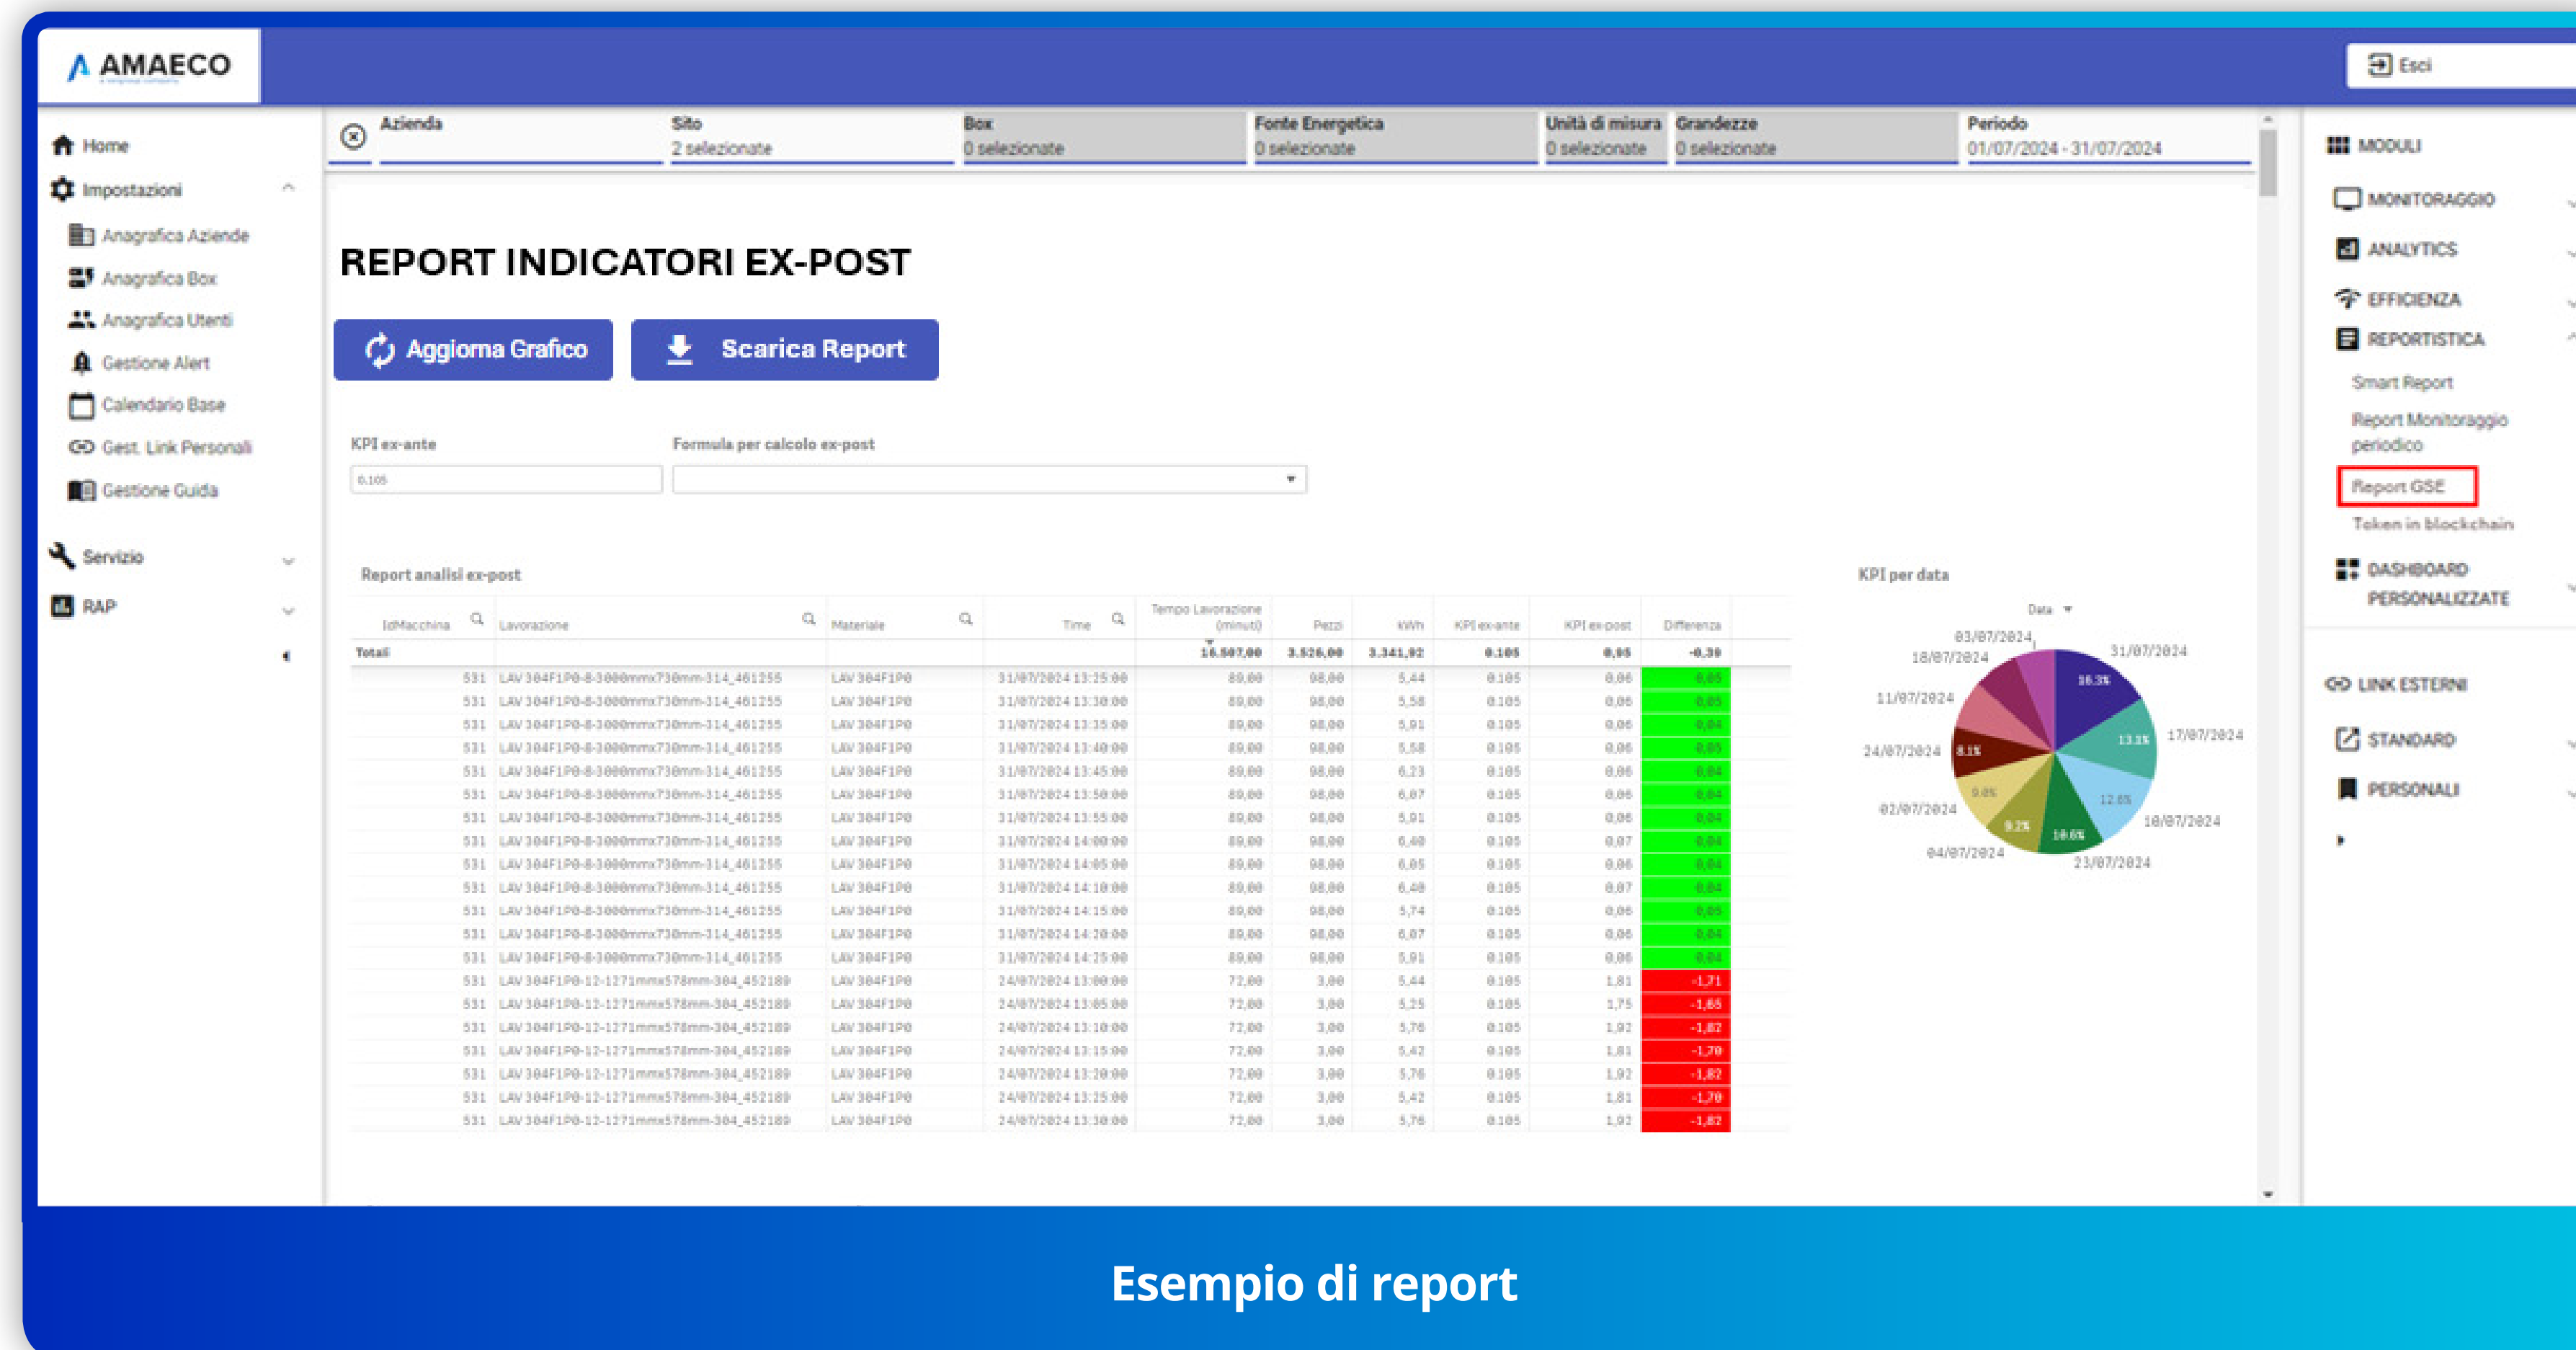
AMAECO

Esci

Home
Impostazioni
Anagrafica Aziende
Anagrafica Box
Anagrafica Utenti
Gestione Alert
Calendario Base
Gest. Link Personali
Gestione Guida
Servizio
RAP

Azienda
Sito
2 selezionate
Box
0 selezionate
Fonte Energetica
0 selezionate
Unità di misura
0 selezionate
Grandezze
0 selezionate
Periodo
01/07/2024 - 31/07/2024

REPORT INDICATORI EX-POST

Aggiorna Grafico
Scarica Report

KPI ex-ante
0.105
Formula per calcolo ex-post

Report analisi ex-post

| IdMacchina | Lavorazione | Materiale | Time | Tempo Lavorazione (minuti) | Pezzi | kWh | KPI ex-ante | KPI ex-post | Differenza |
|---|---|---|---|---|---|---|---|---|---|
| Totali | | | | 16.507,00 | 3.526,00 | 3.341,92 | 0.105 | 0,95 | -0,39 |
| 531 | LAV 304F1P0-8-3000mmx730mm-314_461255 | LAV 304F1P0 | 31/07/2024 13:25:00 | 89,00 | 98,00 | 5,44 | 0.105 | 0,06 | 0,05 |
| 531 | LAV 304F1P0-8-3000mmx730mm-314_461255 | LAV 304F1P0 | 31/07/2024 13:30:00 | 89,00 | 98,00 | 5,58 | 0.105 | 0,06 | 0,05 |
| 531 | LAV 304F1P0-8-3000mmx730mm-314_461255 | LAV 304F1P0 | 31/07/2024 13:35:00 | 89,00 | 98,00 | 5,91 | 0.105 | 0,06 | 0,04 |
| 531 | LAV 304F1P0-8-3000mmx730mm-314_461255 | LAV 304F1P0 | 31/07/2024 13:40:00 | 89,00 | 98,00 | 5,58 | 0.105 | 0,06 | 0,05 |
| 531 | LAV 304F1P0-8-3000mmx730mm-314_461255 | LAV 304F1P0 | 31/07/2024 13:45:00 | 89,00 | 98,00 | 6,23 | 0.105 | 0,06 | 0,04 |
| 531 | LAV 304F1P0-8-3000mmx730mm-314_461255 | LAV 304F1P0 | 31/07/2024 13:50:00 | 89,00 | 98,00 | 6,07 | 0.105 | 0,06 | 0,04 |
| 531 | LAV 304F1P0-8-3000mmx730mm-314_461255 | LAV 304F1P0 | 31/07/2024 13:55:00 | 89,00 | 98,00 | 5,91 | 0.105 | 0,06 | 0,04 |
| 531 | LAV 304F1P0-8-3000mmx730mm-314_461255 | LAV 304F1P0 | 31/07/2024 14:00:00 | 89,00 | 98,00 | 6,40 | 0.105 | 0,07 | 0,04 |
| 531 | LAV 304F1P0-8-3000mmx730mm-314_461255 | LAV 304F1P0 | 31/07/2024 14:05:00 | 89,00 | 98,00 | 6,05 | 0.105 | 0,06 | 0,04 |
| 531 | LAV 304F1P0-8-3000mmx730mm-314_461255 | LAV 304F1P0 | 31/07/2024 14:10:00 | 89,00 | 98,00 | 6,40 | 0.105 | 0,07 | 0,04 |
| 531 | LAV 304F1P0-8-3000mmx730mm-314_461255 | LAV 304F1P0 | 31/07/2024 14:15:00 | 89,00 | 98,00 | 5,74 | 0.105 | 0,06 | 0,05 |
| 531 | LAV 304F1P0-8-3000mmx730mm-314_461255 | LAV 304F1P0 | 31/07/2024 14:20:00 | 89,00 | 98,00 | 6,07 | 0.105 | 0,06 | 0,04 |
| 531 | LAV 304F1P0-8-3000mmx730mm-314_461255 | LAV 304F1P0 | 31/07/2024 14:25:00 | 89,00 | 98,00 | 5,91 | 0.105 | 0,06 | 0,04 |
| 531 | LAV 304F1P0-12-1271mmx578mm-304_452189 | LAV 304F1P0 | 24/07/2024 13:00:00 | 72,00 | 3,00 | 5,44 | 0.105 | 1,81 | -1,71 |
| 531 | LAV 304F1P0-12-1271mmx578mm-304_452189 | LAV 304F1P0 | 24/07/2024 13:05:00 | 72,00 | 3,00 | 5,25 | 0.105 | 1,75 | -1,65 |
| 531 | LAV 304F1P0-12-1271mmx578mm-304_452189 | LAV 304F1P0 | 24/07/2024 13:10:00 | 72,00 | 3,00 | 5,76 | 0.105 | 1,92 | -1,82 |
| 531 | LAV 304F1P0-12-1271mmx578mm-304_452189 | LAV 304F1P0 | 24/07/2024 13:15:00 | 72,00 | 3,00 | 5,42 | 0.105 | 1,81 | -1,70 |
| 531 | LAV 304F1P0-12-1271mmx578mm-304_452189 | LAV 304F1P0 | 24/07/2024 13:20:00 | 72,00 | 3,00 | 5,76 | 0.105 | 1,92 | -1,82 |
| 531 | LAV 304F1P0-12-1271mmx578mm-304_452189 | LAV 304F1P0 | 24/07/2024 13:25:00 | 72,00 | 3,00 | 5,42 | 0.105 | 1,81 | -1,70 |
| 531 | LAV 304F1P0-12-1271mmx578mm-304_452189 | LAV 304F1P0 | 24/07/2024 13:30:00 | 72,00 | 3,00 | 5,76 | 0.105 | 1,92 | -1,82 |

KPI per data
Data
03/07/2024
18/07/2024
11/07/2024
24/07/2024
02/07/2024
04/07/2024
31/07/2024
17/07/2024
10/07/2024
23/07/2024
16.3%
13.1%
12.6%
10.6%
9.2%
9.0%
8.1%

MODULI
MONITORAGGIO
ANALYTICS
EFFICIENZA
REPORTISTICA
Smart Report
Report Monitoraggio periodico
Report GSE
Token in blockchain
DASHBOARD PERSONALIZZATE
LINK ESTERNI
STANDARD
PERSONALI

Esempio di report